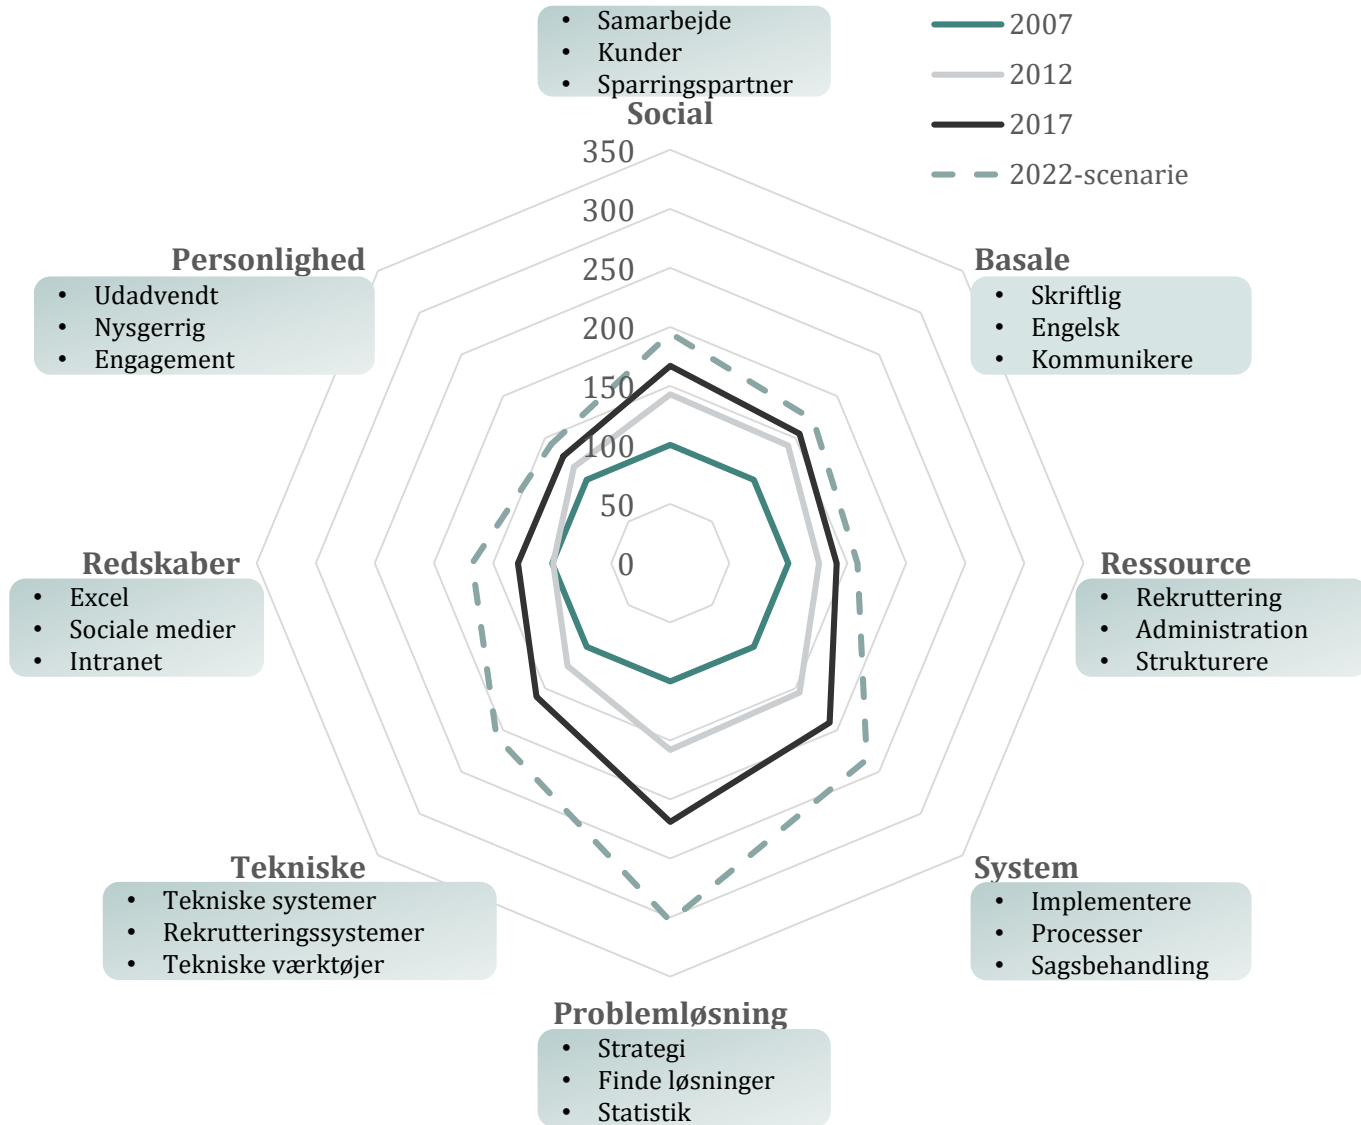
- Samarbejde
- Kunder
- Sparringspartner

Social

2007
2012
2017
2022-scenarie

350
300
250
200
150
100
50
0

Personlighed
- Udadvendt
- Nysgerrig
- Engagement

Basale
- Skriftlig
- Engelsk
- Kommunikere

Redskaber
- Excel
- Sociale medier
- Intranet

Ressource
- Rekruttering
- Administration
- Strukturere

Tekniske
- Tekniske systemer
- Rekrutteringssystemer
- Tekniske værktøjer

System
- Implementere
- Processer
- Sagsbehandling

Problemløsning
- Strategi
- Finde løsninger
- Statistik